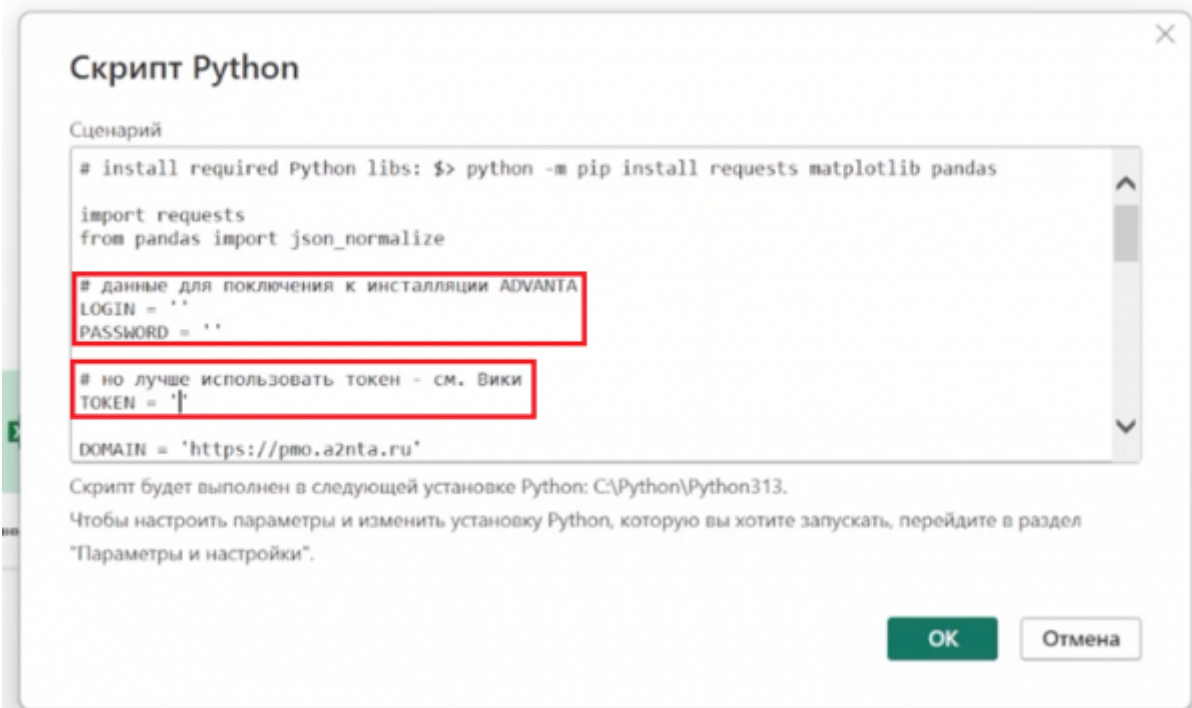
Скрипт Python

Сценарий

# install required Python libs: $> python -m pip install requests matplotlib pandas

import requests
from pandas import json_normalize

# данные для поключения к инсталляции ADVANTA
LOGIN = ''
PASSWORD = ''

# но лучше использовать токен - см. Вики
TOKEN = ''

DOMAIN = 'https://pmo.a2nta.ru'

Скрипт будет выполнен в следующей установке Python: C:\Python\Python313.

Чтобы настроить параметры и изменить установку Python, которую вы хотите запускать, перейдите в раздел "Параметры и настройки".

OK

Отмена